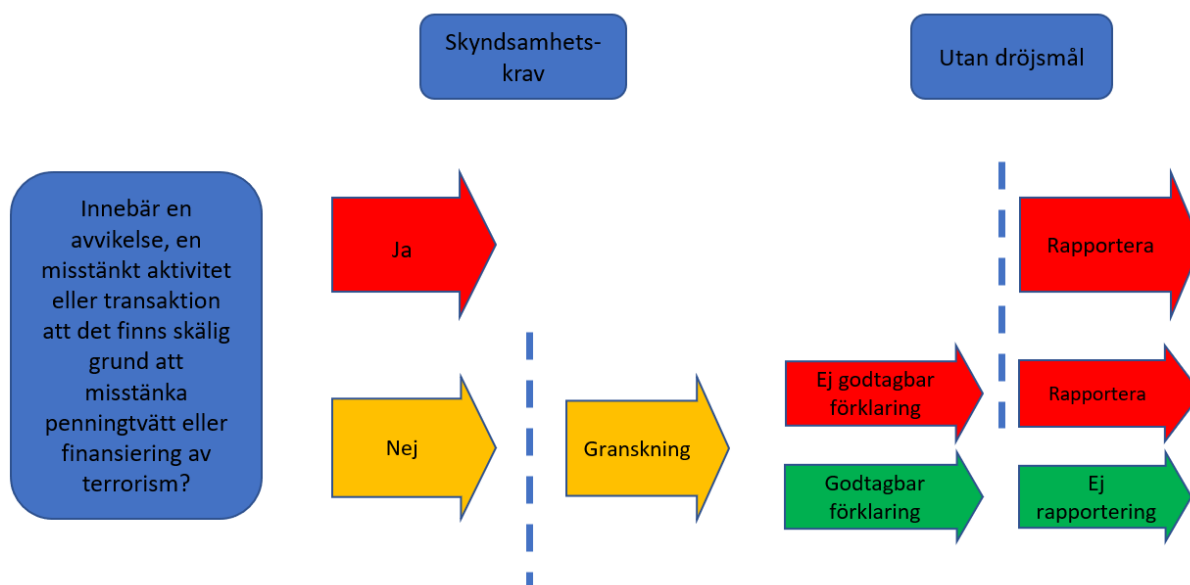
Skyndsamhetskrav

Utan dröjsmål

Innebär en avvikelse, en misstänkt aktivitet eller transaktion att det finns skälig grund att misstänka penningtvätt eller finansiering av terrorism?

Ja

Rapportera

Nej

Granskning

Ej godtagbar förklaring

Rapportera

Godtagbar förklaring

Ej rapportering